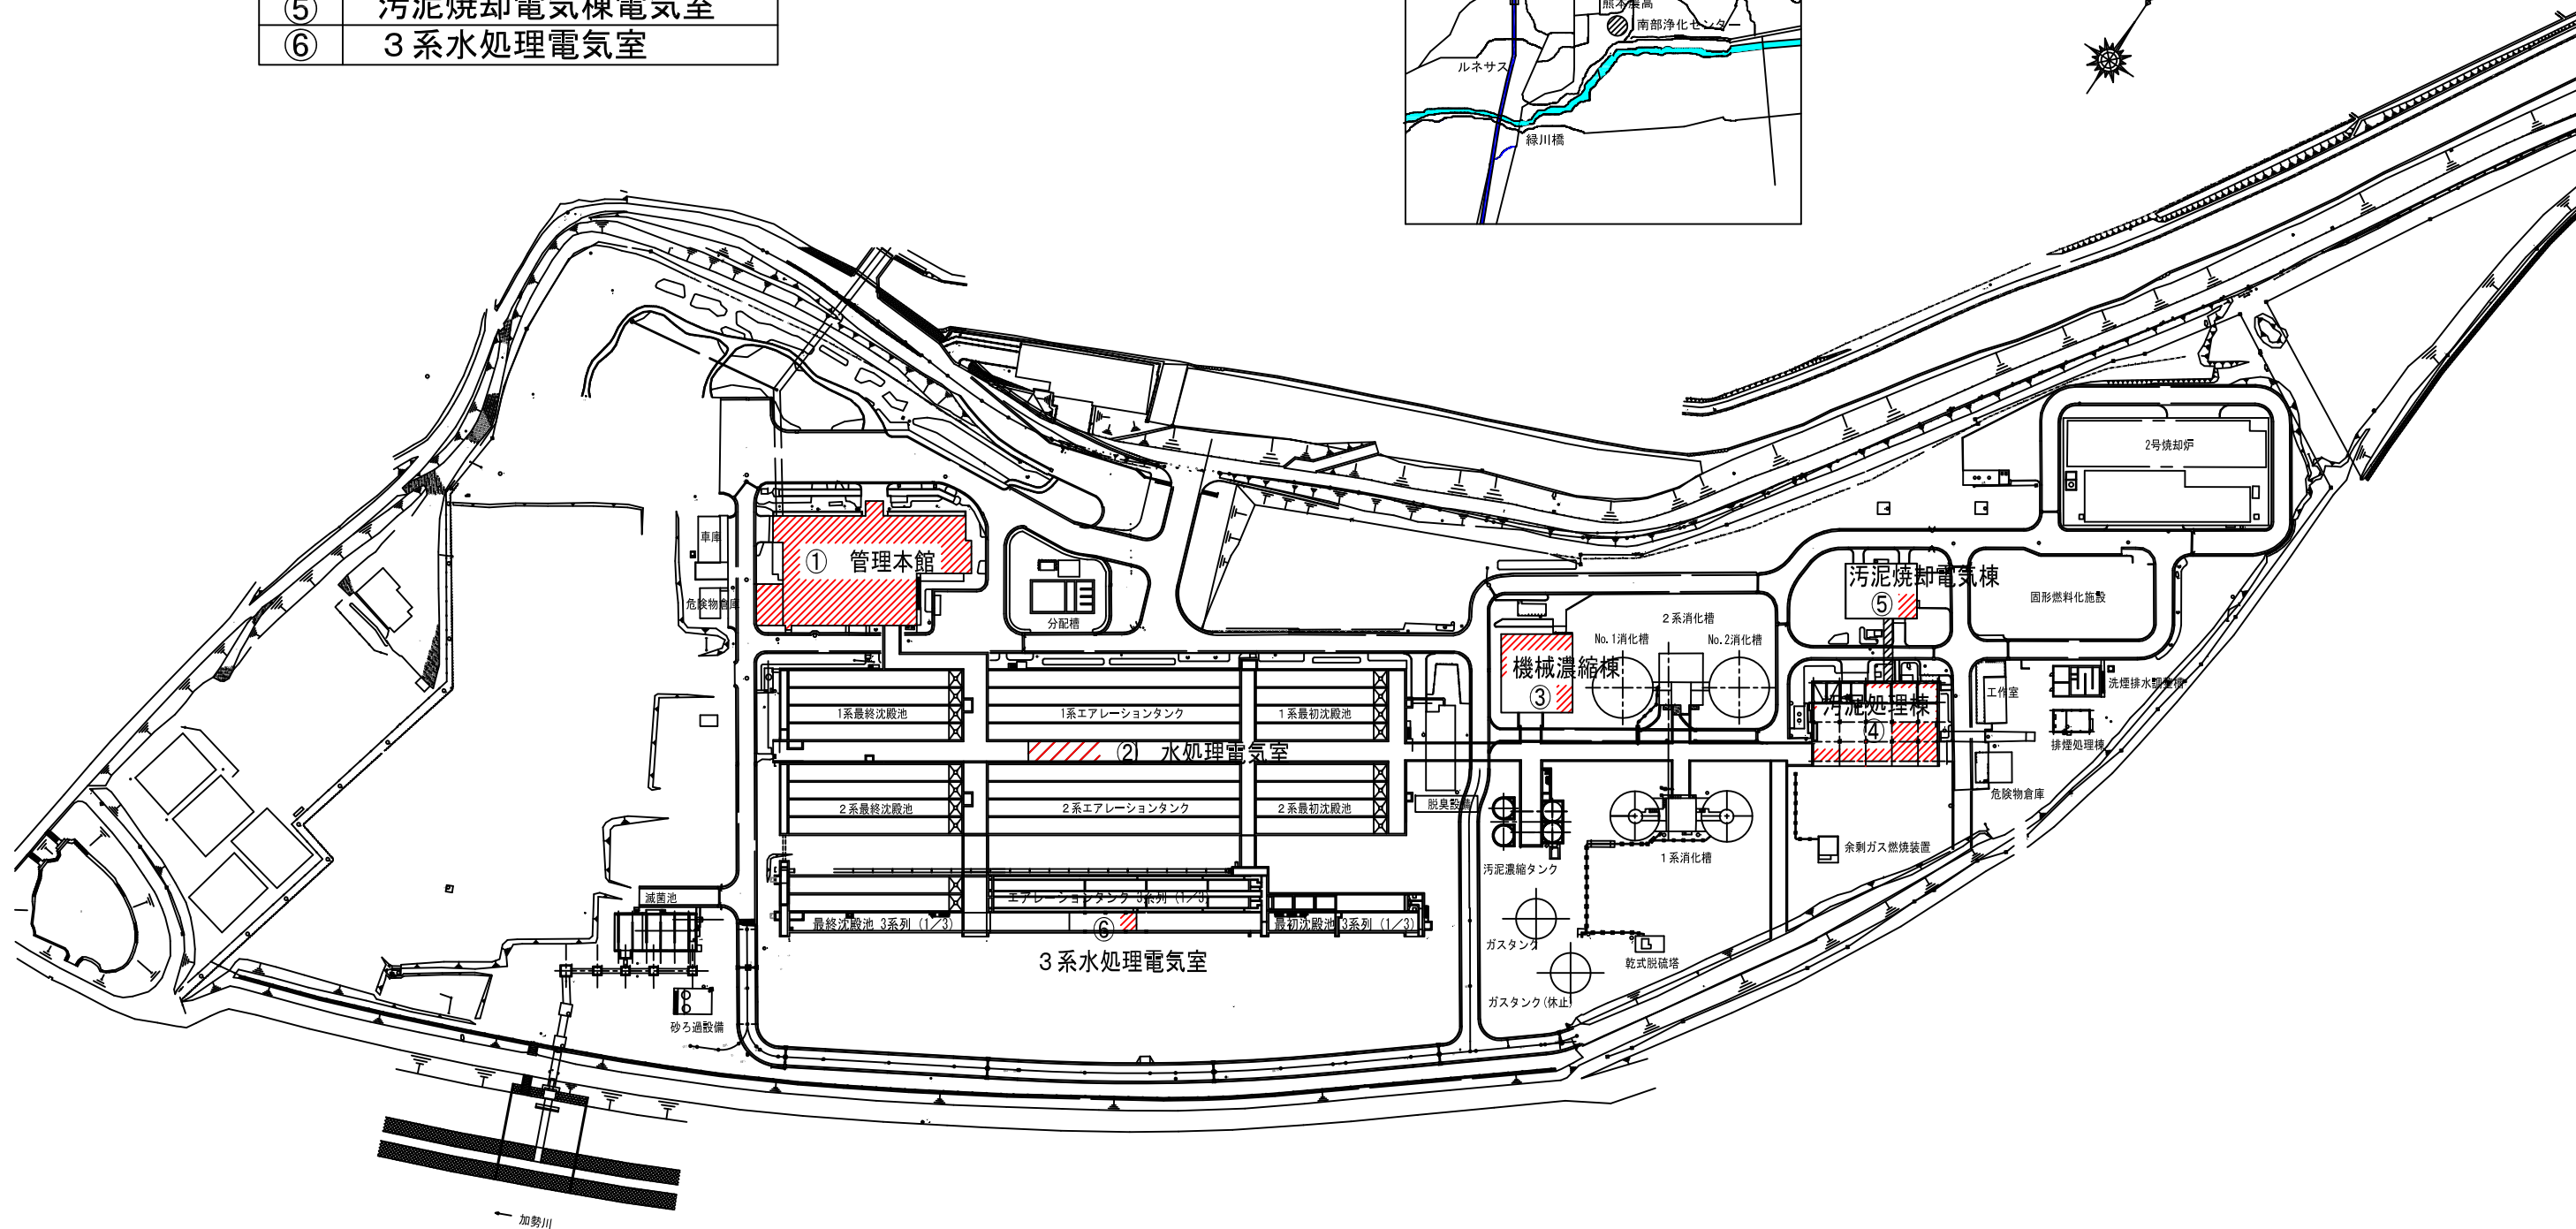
| ⑤ | 汚泥焼却電気棟電気室 |
|---|---|
| ⑥ | ３系水処理電気室 |

熊本農高
南部浄化センター
ルネサス
緑川橋

2号焼却炉
車庫
① 管理本館
危険物倉庫
分配槽
汚泥焼却電気棟
⑤
固形燃料化施設
2系消化槽
No.1消化槽
No.2消化槽
機械濃縮棟
③
汚泥処理棟
④
工作室
洗煙排水調整槽
排煙処理棟
1系最終沈殿池
1系エアレーションタンク
1系最初沈殿池
② 水処理電気室
脱臭設備
危険物倉庫
2系最終沈殿池
2系エアレーションタンク
2系最初沈殿池
汚泥濃縮タンク
1系消化槽
余剰ガス燃焼装置
滅菌池
エアレーションタンク 3系列（1／3）
最終沈殿池 3系列（1／3）
最初沈殿池 3系列（1／3）
⑥
３系水処理電気室
ガスタンク
乾式脱硫塔
ガスタンク（休止）
砂ろ過設備
← 加勢川